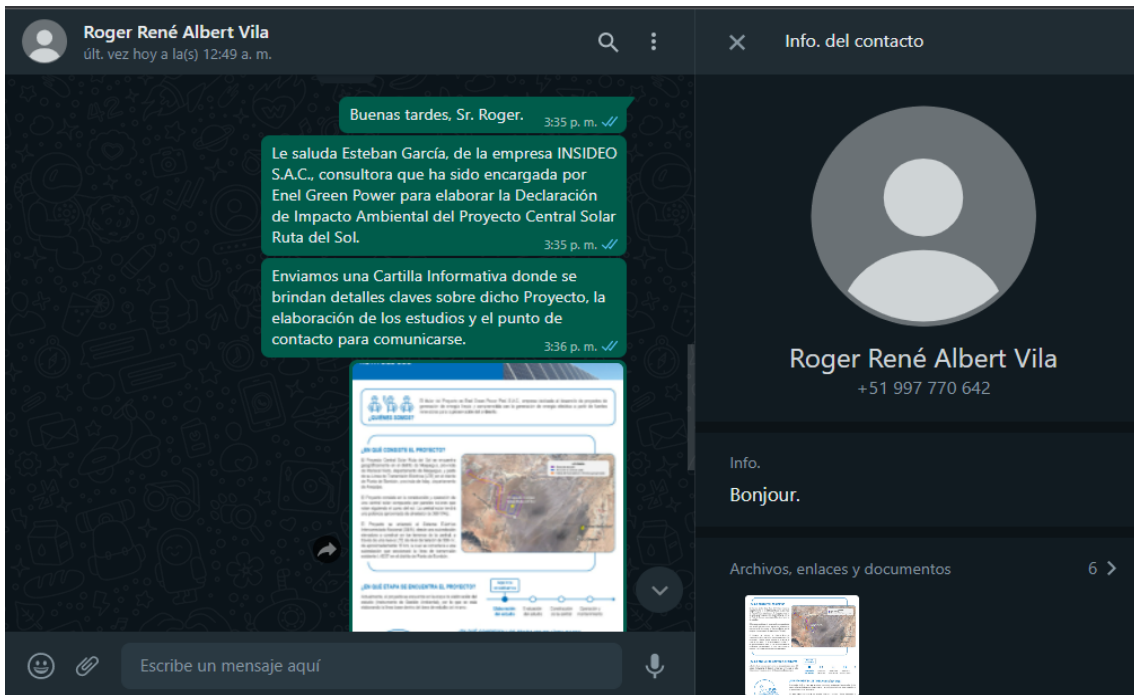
Roger René Albert Vila
últ. vez hoy a la(s) 12:49 a. m.

Buenas tardes, Sr. Roger. 3:35 p. m.

Le saluda Esteban García, de la empresa INSIDEO S.A.C., consultora que ha sido encargada por Enel Green Power para elaborar la Declaración de Impacto Ambiental del Proyecto Central Solar Ruta del Sol. 3:35 p. m.

Enviamos una Cartilla Informativa donde se brindan detalles claves sobre dicho Proyecto, la elaboración de los estudios y el punto de contacto para comunicarse. 3:36 p. m.

¿QUIÉNES SOMOS?

¿EN QUÉ CONSISTE EL PROYECTO?

¿EN QUÉ ETAPA SE ENCUENTRA EL PROYECTO?

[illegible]

Escribe un mensaje aquí

Info. del contacto

Roger René Albert Vila
+51 997 770 642

Info.
Bonjour.

Archivos, enlaces y documentos 6